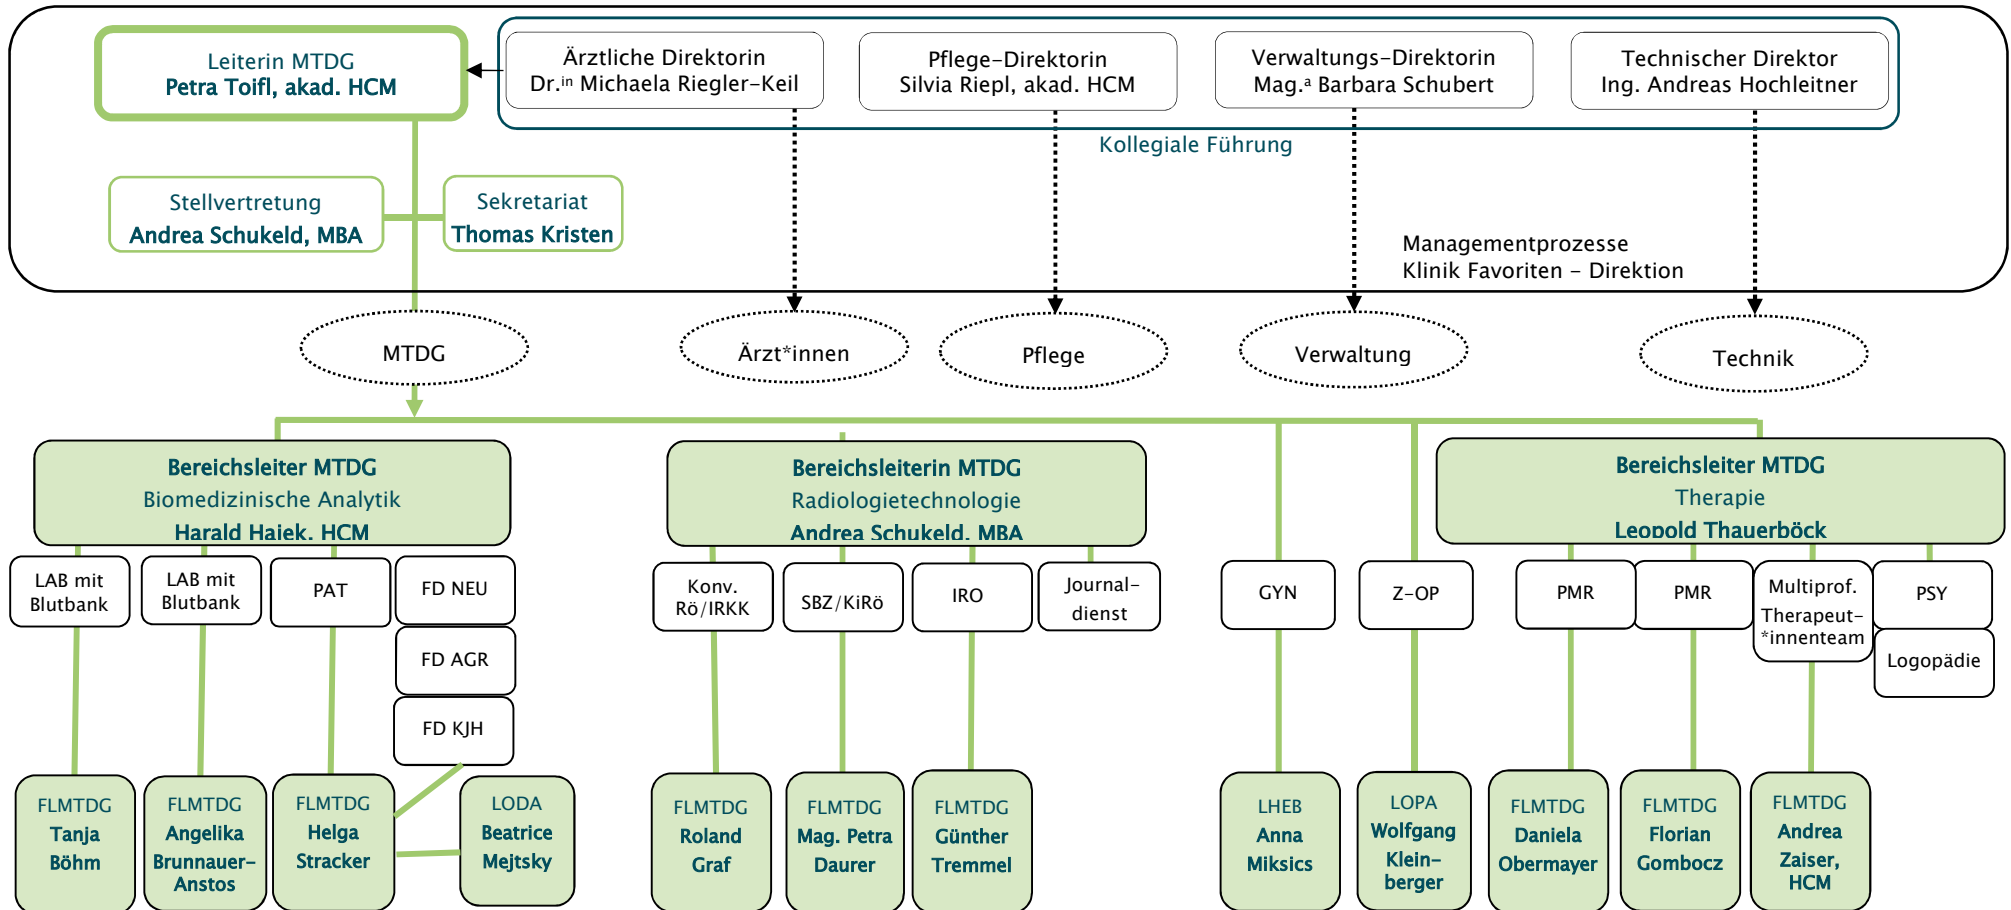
Leiterin MTDG
Petra Toifl, akad. HCM

Ärztliche Direktorin
Dr.$^{in}$ Michaela Riegler-Keil

Pflege-Direktorin
Silvia Riepl, akad. HCM

Verwaltungs-Direktorin
Mag.$^{a}$ Barbara Schubert

Technischer Direktor
Ing. Andreas Hochleitner

Kollegiale Führung

Stellvertretung
Andrea Schukeld, MBA

Sekretariat
Thomas Kristen

Managementprozesse
Klinik Favoriten – Direktion

MTDG

Ärzt*innen

Pflege

Verwaltung

Technik

Bereichsleiter MTDG
Biomedizinische Analytik
Harald Hajek, HCM

Bereichsleiterin MTDG
Radiologietechnologie
Andrea Schukeld, MBA

Bereichsleiter MTDG
Therapie
Leopold Thauerböck

LAB mit Blutbank

LAB mit Blutbank

PAT

FD NEU

FD AGR

FD KJH

Konv. Rö/IRKK

SBZ/KiRö

IRO

Journal-dienst

GYN

Z-OP

PMR

PMR

Multiprof. Therapeut-*innenteam

PSY

Logopädie

FLMTDG
Tanja Böhm

FLMTDG
Angelika Brunnauer-Anstos

FLMTDG
Helga Stracker

LODA
Beatrice Mejtsky

FLMTDG
Roland Graf

FLMTDG
Mag. Petra Daurer

FLMTDG
Günther Tremmel

LHEB
Anna Miksics

LOPA
Wolfgang Klein-berger

FLMTDG
Daniela Obermayer

FLMTDG
Florian Gombocz

FLMTDG
Andrea Zaiser, HCM